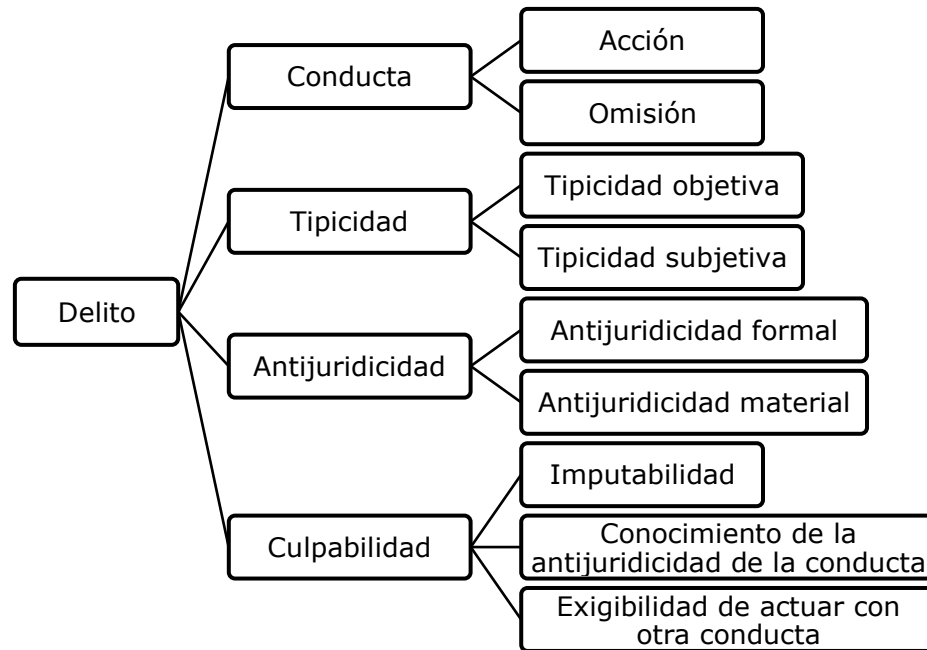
Delito

Conducta

Acción

Omisión

Tipicidad

Tipicidad objetiva

Tipicidad subjetiva

Antijuridicidad

Antijuridicidad formal

Antijuridicidad material

Culpabilidad

Imputabilidad

Conocimiento de la antijuridicidad de la conducta

Exigibilidad de actuar con otra conducta